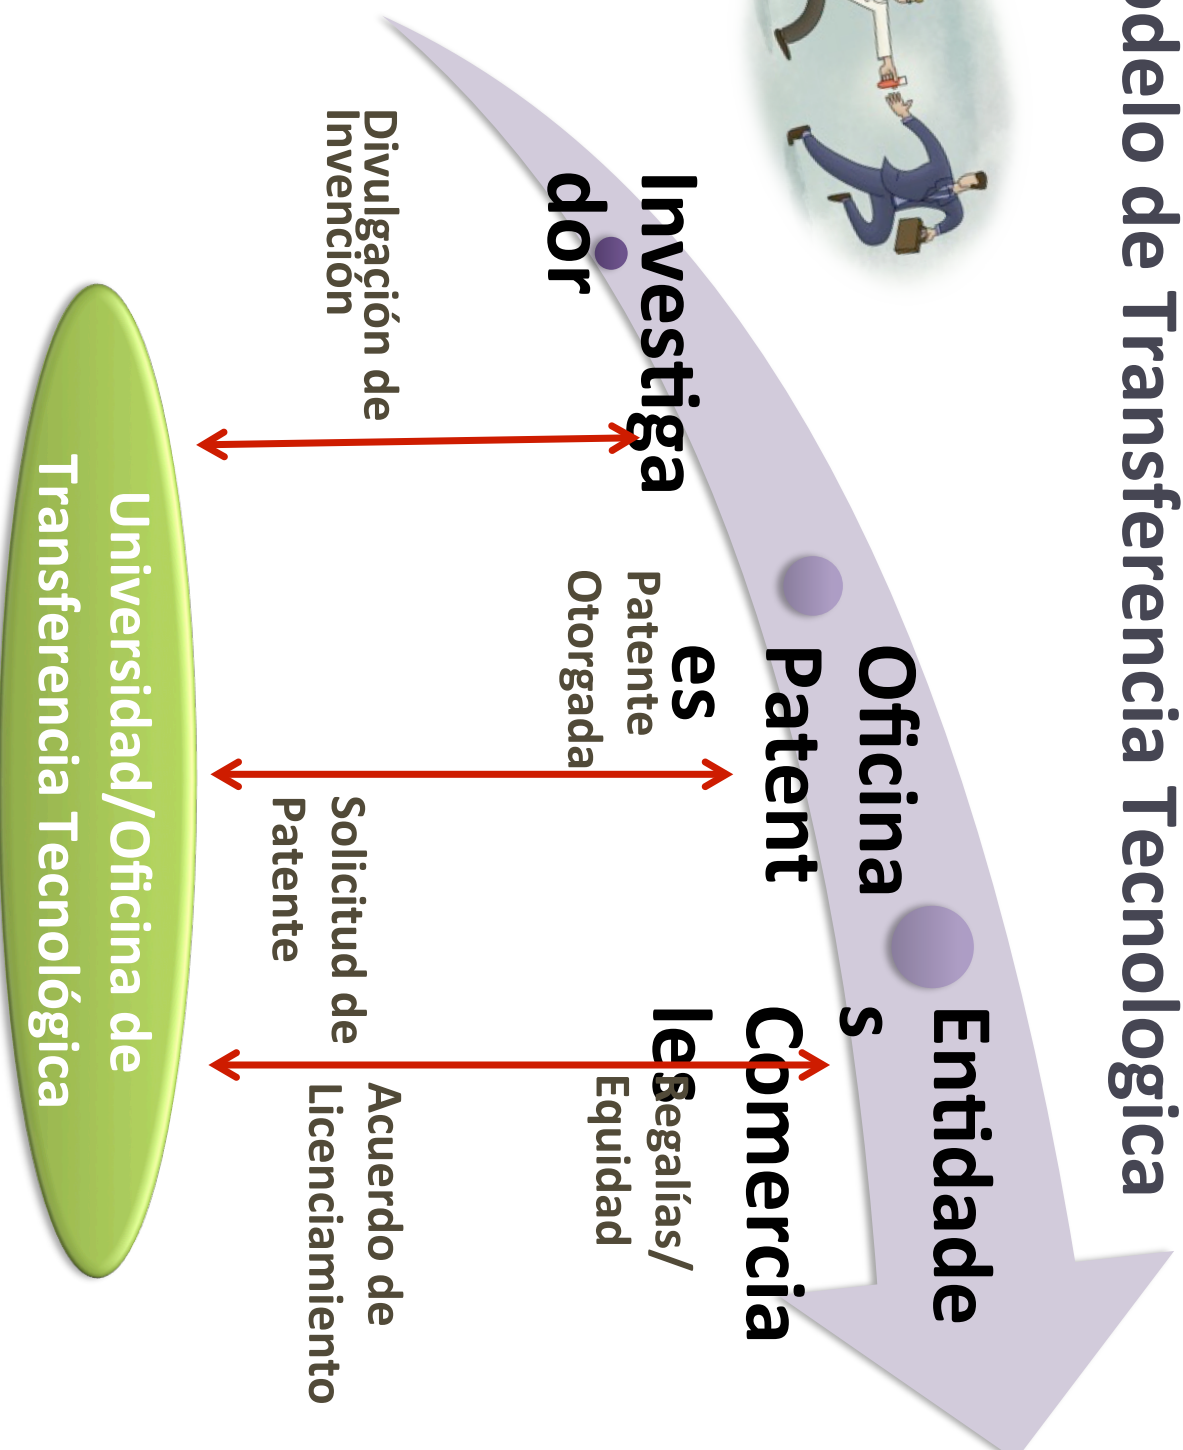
odelo de Transferencia Tecnologica

Investigador

Oficinas Patentes

Entidades Comerciales

Divulgación de Invención

Patente Otorgada

Solicitud de Patente

Regalías/ Equidad

Acuerdo de Licenciamiento

Universidad/Oficina de Transferencia Tecnológica